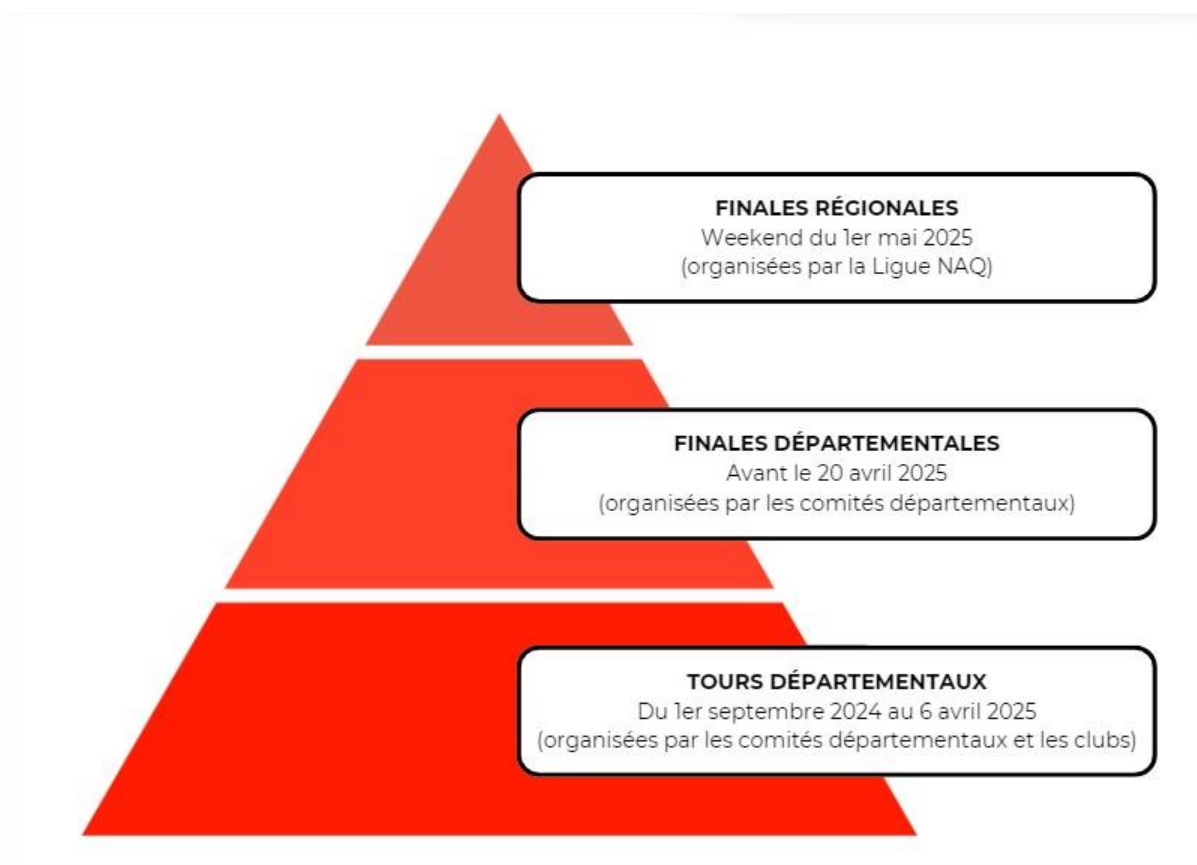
FINALES RÉGIONALES
Weekend du 1er mai 2025
(organisées par la Ligue NAQ)

FINALES DÉPARTEMENTALES
Avant le 20 avril 2025
(organisées par les comités départementaux)

TOURS DÉPARTEMENTAUX
Du 1er septembre 2024 au 6 avril 2025
(organisées par les comités départementaux et les clubs)